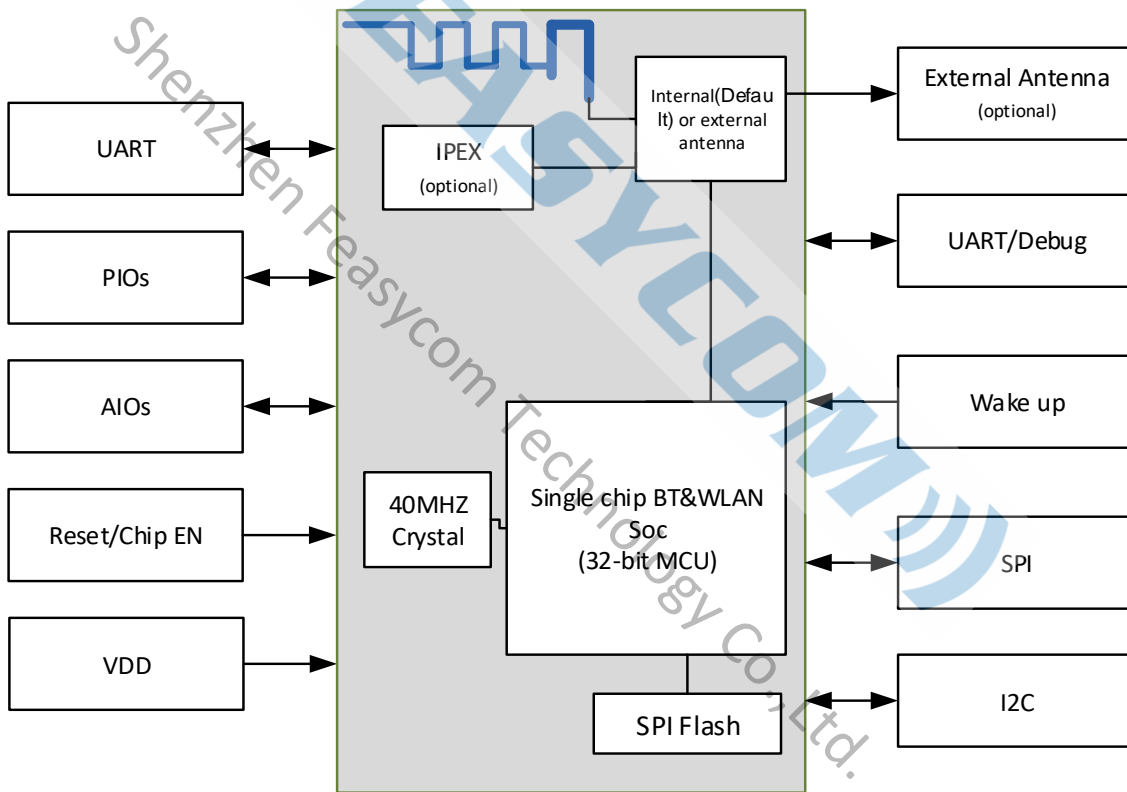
Shenzhen Feasycom Technology Co.,Ltd.

FEASYCOM

UART

PIOs

AIOs

Reset/Chip EN

VDD

IPEX
(optional)

Internal(Default) or external antenna

External Antenna
(optional)

UART/Debug

Wake up

SPI

I2C

40MHZ Crystal

Single chip BT&WLAN Soc
(32-bit MCU)

SPI Flash